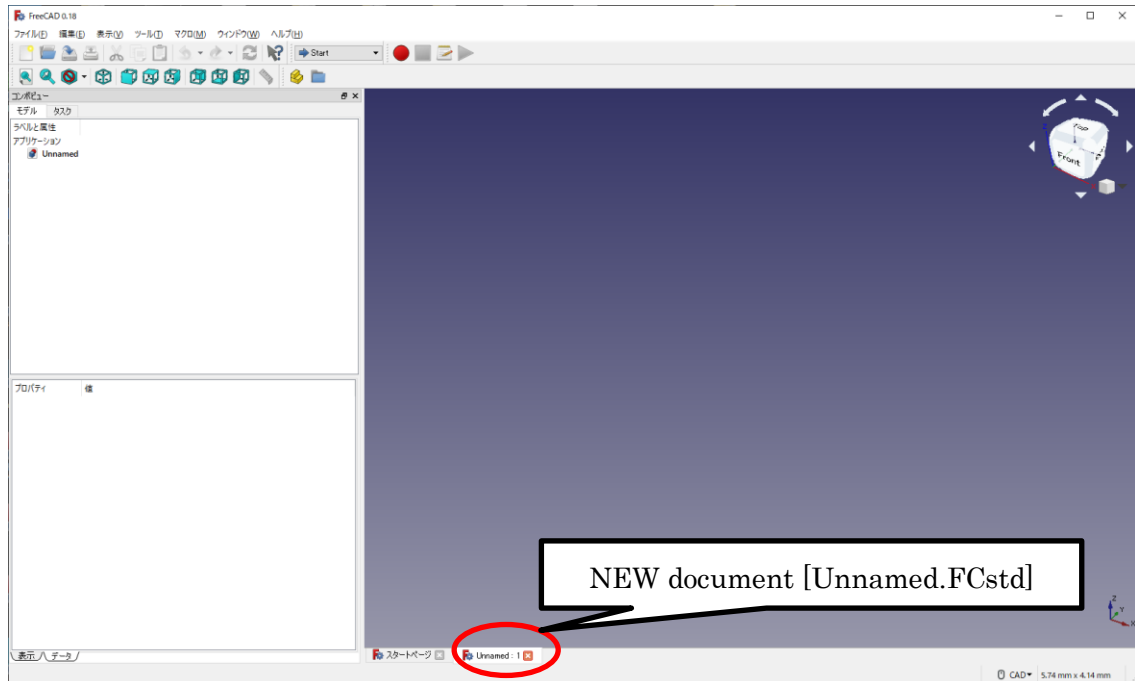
FreeCAD 0.18

ファイル(F) 編集(E) 表示(V) ツール(T) マクロ(M) ウィンドウ(W) ヘルプ(H)

Start

コンボビュー

モデル タスク

ラベルと属性

アプリケーション

Unnamed

プロパティ 値

Top

Front

NEW document [Unnamed.FCstd]

表示 データ

スタートページ

Unnamed : 1

CAD

5.74 mm x 4.14 mm